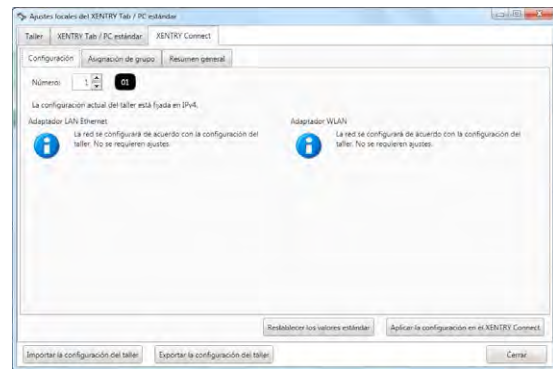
Ajustes locales del XENTRY Tab / PC estándar

Taller | XENTRY Tab / PC estándar | XENTRY Connect

Configuración | Asignación de grupo | Resumen general

Número: 1 01

La configuración actual del taller está fijada en IPv4.

Adaptador LAN Ethernet

La red se configurará de acuerdo con la configuración del taller. No se requieren ajustes.

Adaptador WLAN

La red se configurará de acuerdo con la configuración del taller. No se requieren ajustes.

Restablecer los valores estándar | Aplicar la configuración en el XENTRY Connect

Importar la configuración del taller | Exportar la configuración del taller | Cerrar